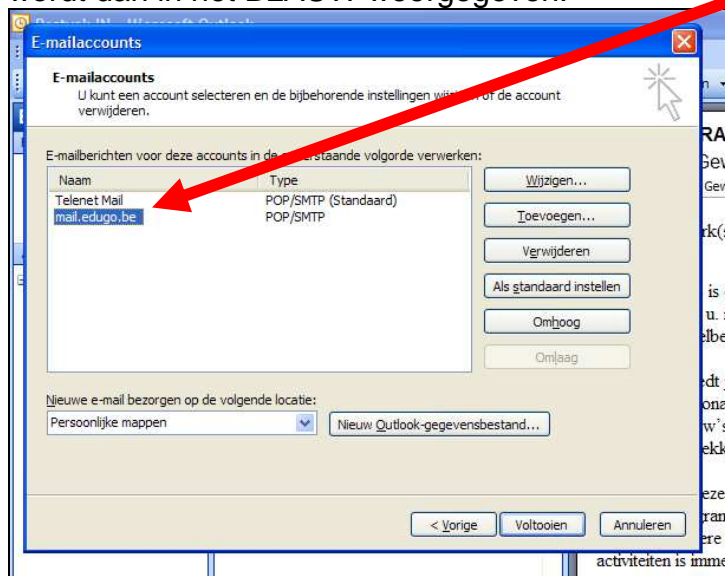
E-mailaccounts

E-mailaccounts
U kunt een account selecteren en de bijbehorende instellingen wi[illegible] of de account verwijderen.

E-mailberichten voor deze accounts in de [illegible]staande volgorde verwerken:

| Naam | Type |
|---|---|
| Telenet Mail | POP/SMTP (Standaard) |
| mail.edugo.be | POP/SMTP |

Wijzigen...
Toevoegen...
Verwijderen
Als standaard instellen
Omhoog
Omlaag

Nieuwe e-mail bezorgen op de volgende locatie:
Persoonlijke mappen
Nieuw Outlook-gegevensbestand...

< Vorige
Voltooien
Annuleren

activiteiten is imme